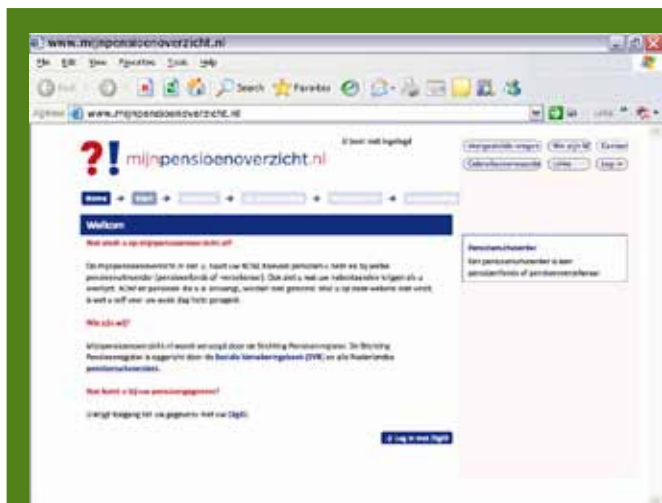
www.mijnpensioenoverzicht.nl

File Edit View Favorites Tools Help

Back Search Favorites

Address www.mijnpensioenoverzicht.nl

?! mijnpensioenoverzicht.nl

U bent niet ingelogd

Veelgestelde vragen Wie zijn Wij Contact

Home

Welkom

Wat vindt u op mijnpensioenoverzicht.nl?

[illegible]

Wie zijn wij?

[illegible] Stichting Pensioenregister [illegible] Sociale Verzekeringsbank (SVB) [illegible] pensioenuitvoerders.

Hoe komt u bij uw pensioengegevens?

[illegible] DigiD.

Log in met DigiD

Pensioenuitvoerder

Een pensioenuitvoerder is een pensioenfonds of pensioenverzekeraar.